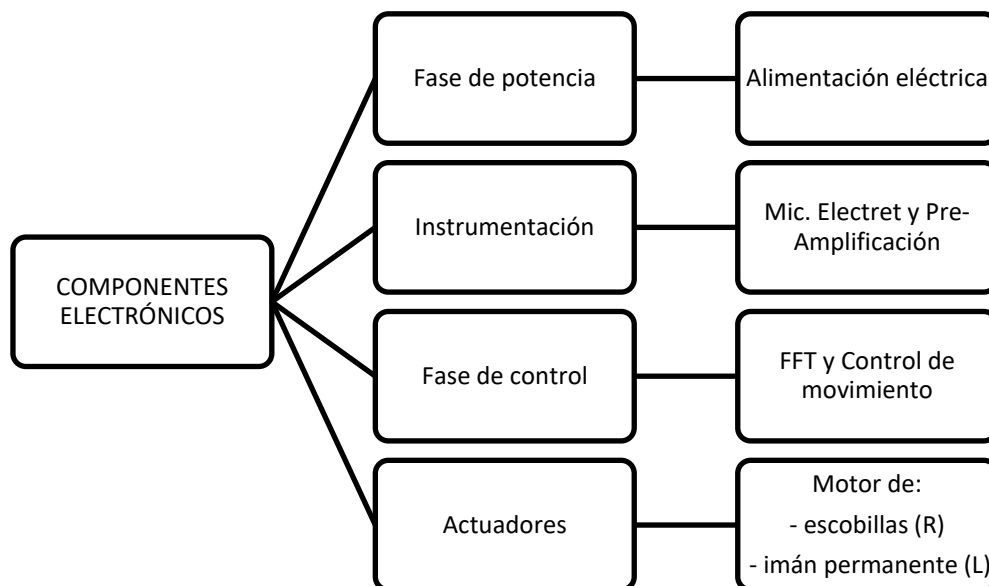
COMPONENTES ELECTRÓNICOS

Fase de potencia

Alimentación eléctrica

Instrumentación

Mic. Electret y Pre-Amplificación

Fase de control

FFT y Control de movimiento

Actuadores

Motor de:
- escobillas (R)
- imán permanente (L)